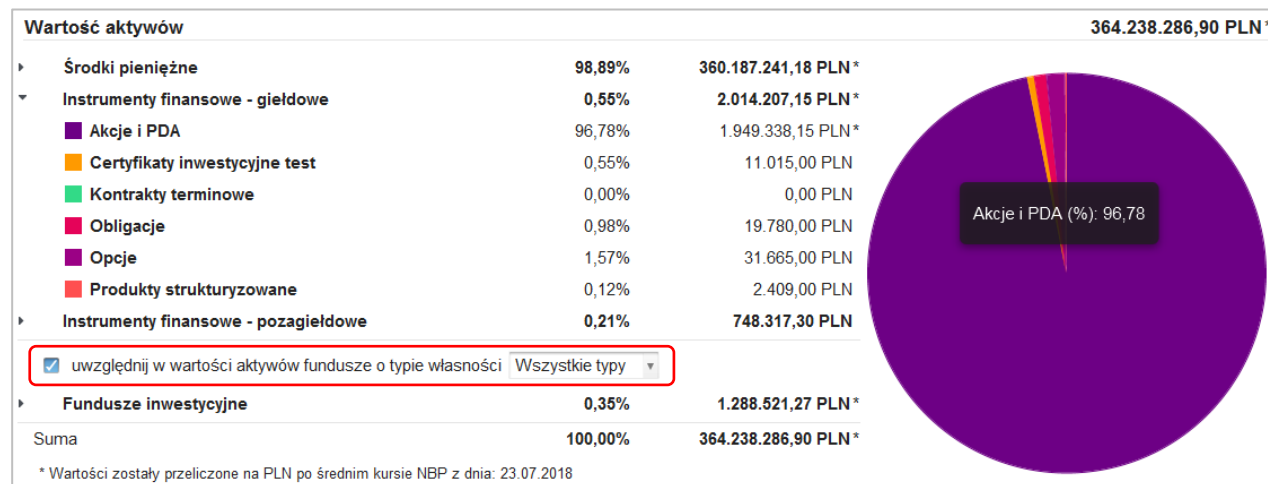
Wartość aktywów 364.238.286,90 PLN*

| | | |
|---|---|---|
| Środki pieniężne | 98,89% | 360.187.241,18 PLN* |
| Instrumenty finansowe - giełdowe | 0,55% | 2.014.207,15 PLN* |
| Akcje i PDA | 96,78% | 1.949.338,15 PLN* |
| Certyfikaty inwestycyjne test | 0,55% | 11.015,00 PLN |
| Kontrakty terminowe | 0,00% | 0,00 PLN |
| Obligacje | 0,98% | 19.780,00 PLN |
| Opcje | 1,57% | 31.665,00 PLN |
| Produkty strukturyzowane | 0,12% | 2.409,00 PLN |
| Instrumenty finansowe - pozagiełdowe | 0,21% | 748.317,30 PLN |

uwzględnij w wartości aktywów fundusze o typie własności Wszystkie typy

| | | |
|---|---|---|
| Fundusze inwestycyjne | 0,35% | 1.288.521,27 PLN* |
| Suma | 100,00% | 364.238.286,90 PLN* |

Akcje i PDA (%): 96,78

* Wartości zostały przeliczone na PLN po średnim kursie NBP z dnia: 23.07.2018